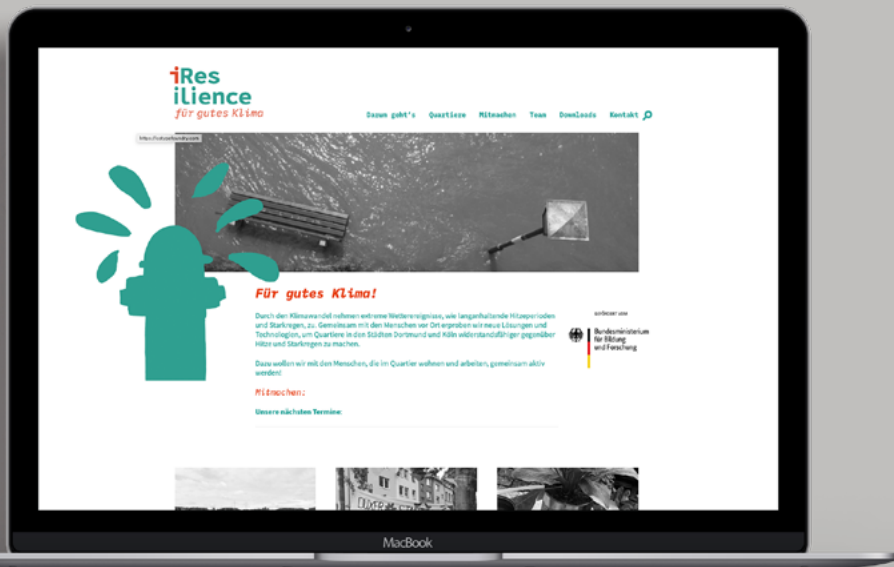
iRes
ilience
für gutes Klima

Darum geht's Quartiere Mitmachen Team Downloads Kontakt

https://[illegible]

Für gutes Klima!

Durch den Klimawandel nehmen extreme Wetterereignisse, wie langanhaltende Hitzeperioden und Starkregen, zu. Gemeinsam mit den Menschen vor Ort erproben wir neue Lösungen und Technologien, um Quartiere in den Städten Dortmund und Köln widerstandsfähiger gegenüber Hitze und Starkregen zu machen.

Dazu wollen wir mit den Menschen, die im Quartier wohnen und arbeiten, gemeinsam aktiv werden!

Mitmachen:

Unsere nächsten Termine:

GEFÖRDERT VOM

Bundesministerium für Bildung und Forschung

MacBook